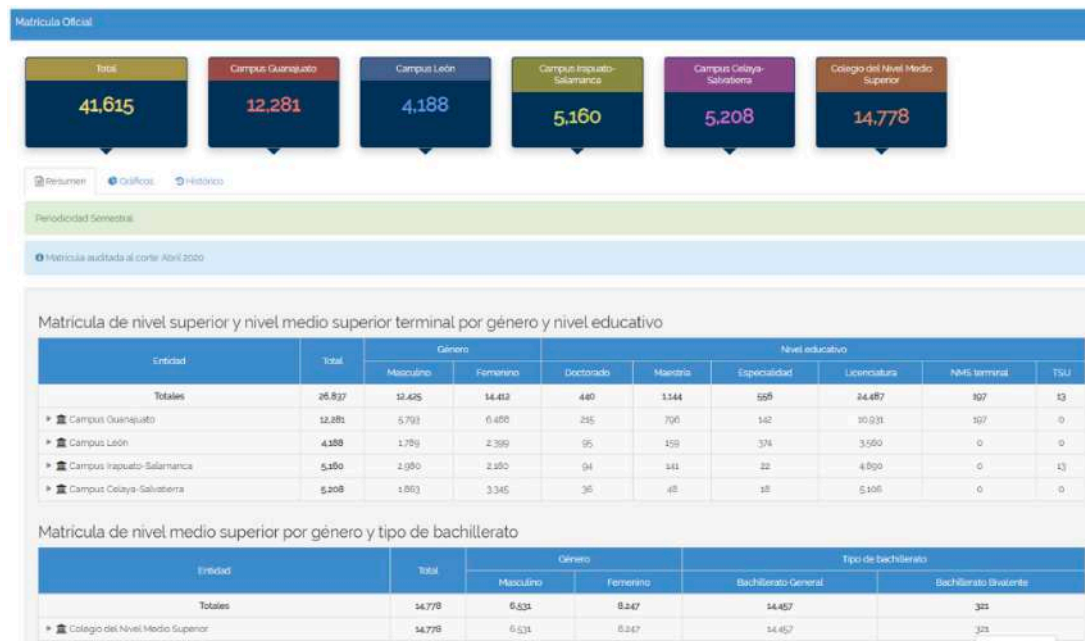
Matrícula Oficial

Total
41,615

Campus Guanajuato
12,281

Campus León
4,188

Campus Irapuato-Salamanca
5,160

Campus Celaya-Salvatierra
5,208

Colegio del Nivel Medio Superior
14,778

Resumen Gráficos Histórico

Periodicidad Semestral

Matrícula auditada al corte Abril 2020

Matrícula de nivel superior y nivel medio superior terminal por género y nivel educativo

| Entidad | Total | Género: Masculino | Género: Femenino | Nivel educativo: Doctorado | Maestría | Especialidad | Licenciatura | NMS terminal | TSU |
|---|---|---|---|---|---|---|---|---|---|
| Totales | 26,837 | 12,425 | 14,412 | 440 | 1,144 | 556 | 24,487 | 197 | 13 |
| Campus Guanajuato | 12,281 | 5,793 | 6,488 | 215 | 796 | 142 | 10,931 | 197 | 0 |
| Campus León | 4,188 | 1,789 | 2,399 | 95 | 159 | 374 | 3,560 | 0 | 0 |
| Campus Irapuato-Salamanca | 5,160 | 2,980 | 2,180 | 94 | 141 | 22 | 4,890 | 0 | 13 |
| Campus Celaya-Salvatierra | 5,208 | 1,863 | 3,345 | 36 | 48 | 18 | 5,106 | 0 | 0 |

Matrícula de nivel medio superior por género y tipo de bachillerato

| Entidad | Total | Género: Masculino | Género: Femenino | Tipo de bachillerato: Bachillerato General | Bachillerato Bivalente |
|---|---|---|---|---|---|
| Totales | 14,778 | 6,531 | 8,247 | 14,457 | 321 |
| Colegio del Nivel Medio Superior | 14,778 | 6,531 | 8,247 | 14,457 | 321 |